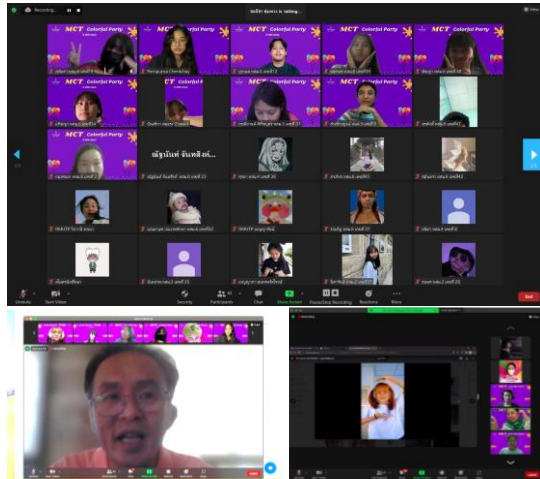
MCT Colorful Party
MCT Colorful Party
MCT Colorful Party
MCT Colorful Party
MCT Colorful Party
MCT Colorful Party
MCT Colorful Party
MCT Colorful Party
ณัฐนันท์ จันทศักดิ์...
Unmute
Start Video
Security
Participants
Chat
Share Screen
Pause/Stop Recording
Reactions
More
End